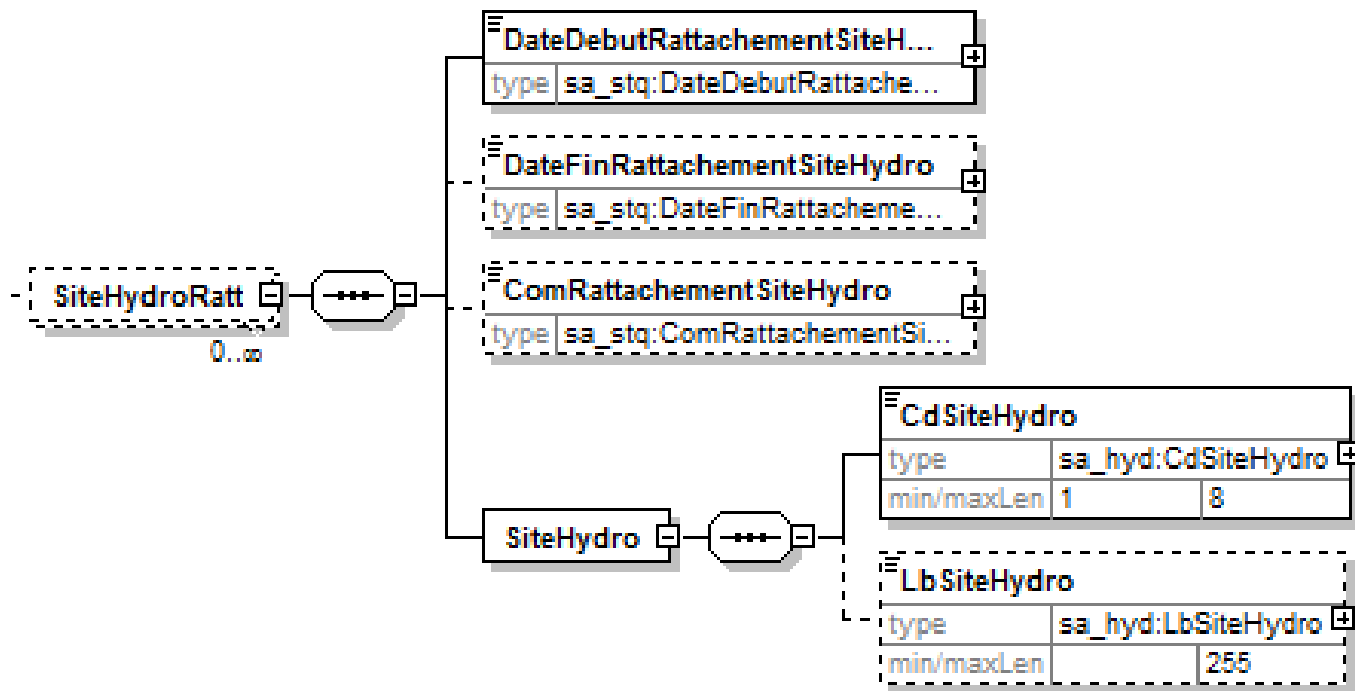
SiteHydroRatt

0..∞

DateDebutRattachementSiteH...

| type | sa_stq:DateDebutRattache... |
|---|---|

DateFinRattachementSiteHydro

| type | sa_stq:DateFinRattacheme... |
|---|---|

ComRattachementSiteHydro

| type | sa_stq:ComRattachementSi... |
|---|---|

SiteHydro

CdSiteHydro

| type | sa_hyd:CdSiteHydro | |
|---|---|---|
| min/maxLen | 1 | 8 |

LbSiteHydro

| type | sa_hyd:LbSiteHydro | |
|---|---|---|
| min/maxLen | | 255 |